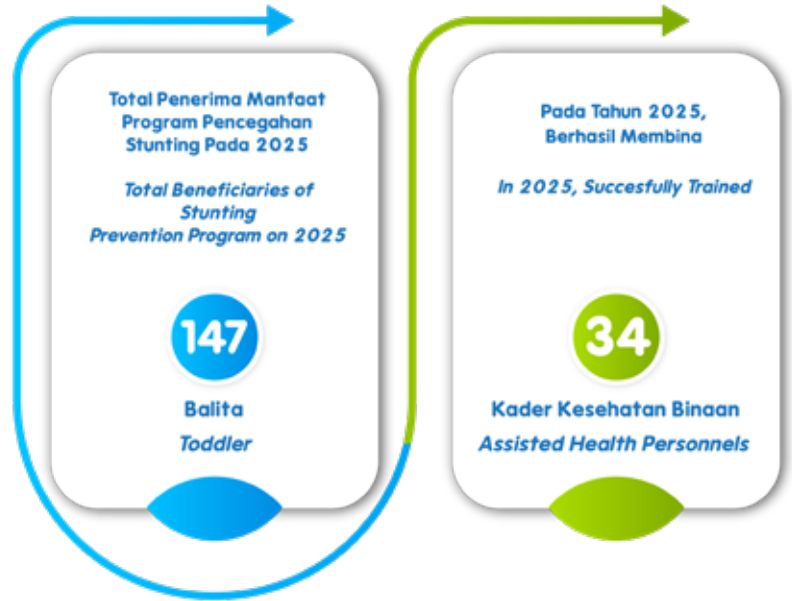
Total Penerima Manfaat Program Pencegahan Stunting Pada 2025

Total Beneficiaries of Stunting Prevention Program on 2025

147

Balita

Toddler

Pada Tahun 2025, Berhasil Membina

In 2025, Succesfully Trained

34

Kader Kesehatan Binaan

Assisted Health Personnels